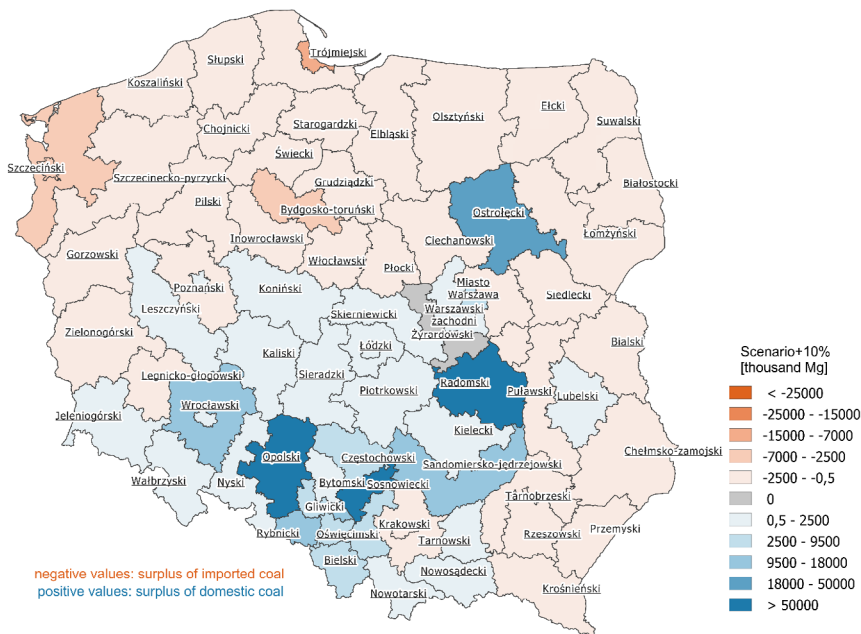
Trójmiejski
Słupski
Koszaliński
Ełcki
Suwalski
Olsztyński
Elbląski
Starogardzki
Chojnicki
Świecki
Szczeciński
Szczecinecko-pyrzycki
Grudziądzki
Białostocki
Pilski
Bydgosko-toruński
Ostrołęcki
Łomżyński
Ciechanowski
Inowrocławski
Gorzowski
Włocławski
Płocki
Poznański
Koniński
Miasto Warszawa
Siedlecki
Leszczyński
Warszawski zachodni
Skierniewicki
Zielonogórski
Żyrardowski
Łódzki
Bialski
Kaliski
Legnicko-głogowski
Sieradzki
Piotrkowski
Radomski
Puławski
Lubelski
Jeleniogórski
Wrocławski
Kielecki
Opolski
Częstochowski
Sandomiersko-jędrzejowski
Chełmsko-zamojski
Wałbrzyski
Nyski
Bytomski
Sosnowiecki
Tarnobrzeski
Gliwicki
Krakowski
Rybnicki
Oświęcimski
Tarnowski
Rzeszowski
Przemyski
Bielski
Nowosądecki
Krośnieński
Nowotarski

Scenario+10%
[thousand Mg]
< -25000
-25000 - -15000
-15000 - -7000
-7000 - -2500
-2500 - -0,5
0
0,5 - 2500
2500 - 9500
9500 - 18000
18000 - 50000
> 50000

negative values: surplus of imported coal
positive values: surplus of domestic coal